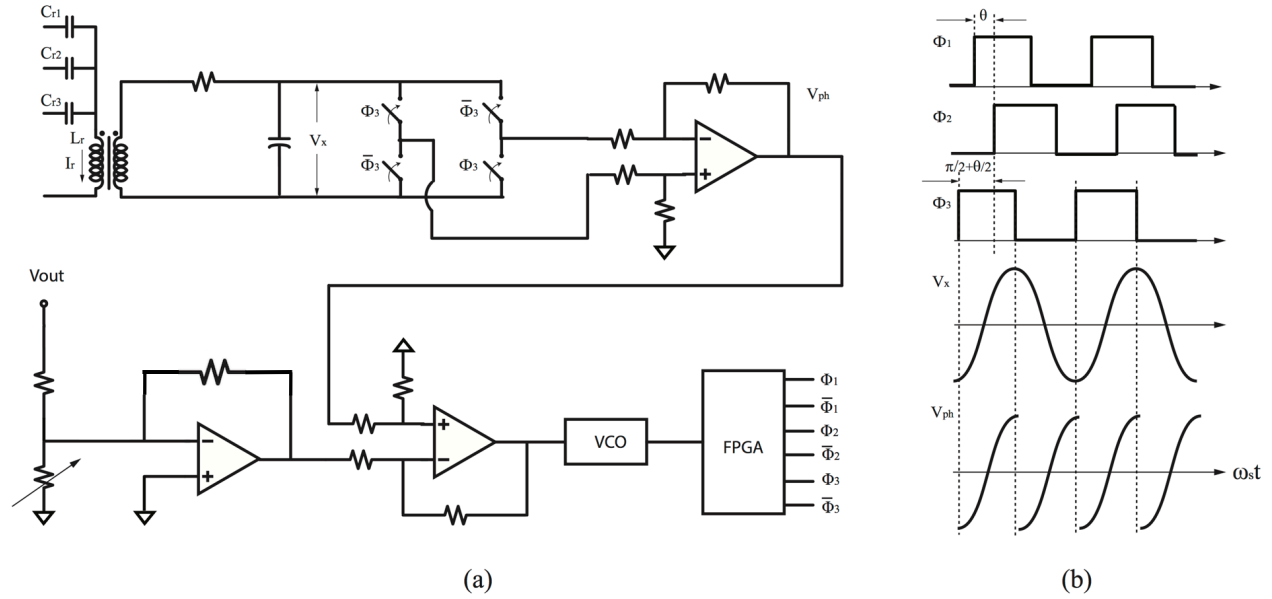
$C_{r1}$
$C_{r2}$
$C_{r3}$
$L_r$
$I_r$
$V_x$
$\Phi_3$
$\bar{\Phi}_3$
$\bar{\Phi}_3$
$\Phi_3$
$V_{ph}$
Vout
VCO
FPGA
$\Phi_1$
$\bar{\Phi}_1$
$\Phi_2$
$\bar{\Phi}_2$
$\Phi_3$
$\bar{\Phi}_3$
(a)

$\theta$
$\Phi_1$
$\Phi_2$
$\pi/2+\theta/2$
$\Phi_3$
$V_x$
$V_{ph}$
$\omega_s t$
(b)